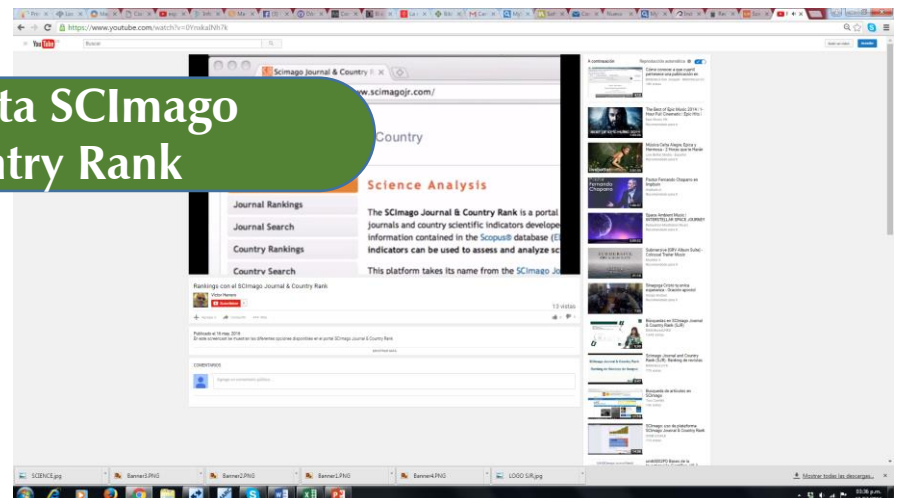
https://www.youtube.com/watch?v=0YnxkalNh7k

YouTube

Buscar

ta SCImago
ntry Rank

Scimago Journal & Country R

www.scimagojr.com/

Country

Science Analysis

Journal Rankings

Journal Search

Country Rankings

Country Search

The SCImago Journal & Country Rank is a portal journals and country scientific indicators develope information contained in the Scopus® database (El indicators can be used to assess and analyze sc

This platform takes its name from the SCImago Jo

Rankings con el SCImago Journal & Country Rank

Víctor Herrero

Suscribirse

13 vistas

Publicado el 16 may. 2016

COMENTARIOS

A continuación

Reproducción automática

The Best of Epic Music 2014 | 1-Hour Full Cinematic | Epic Mix

Música Celta Alegre Épica y Hermosa

Pastor Fernando Chaparro en Impulso

Space Ambient Music | INTERSTELLAR SPACE JOURNEY

Submersive (SRV Album Suite) - Criticsal Trailer Music

Búsquedas en SCImago Journal & Country Rank (SJR)

Scimago Journal and Country Rank (SJR). Ranking de revistas

Búsqueda de artículos en SCImago

SCImago: uso de plataforma SCImago Journal & Country Rank

SCIENCE.jpg

Banner3.PNG

Banner2.PNG

Banner1.PNG

Banner4.PNG

LOGO SJR.jpg

Mostrar todas las descargas...

03:36 p.m.